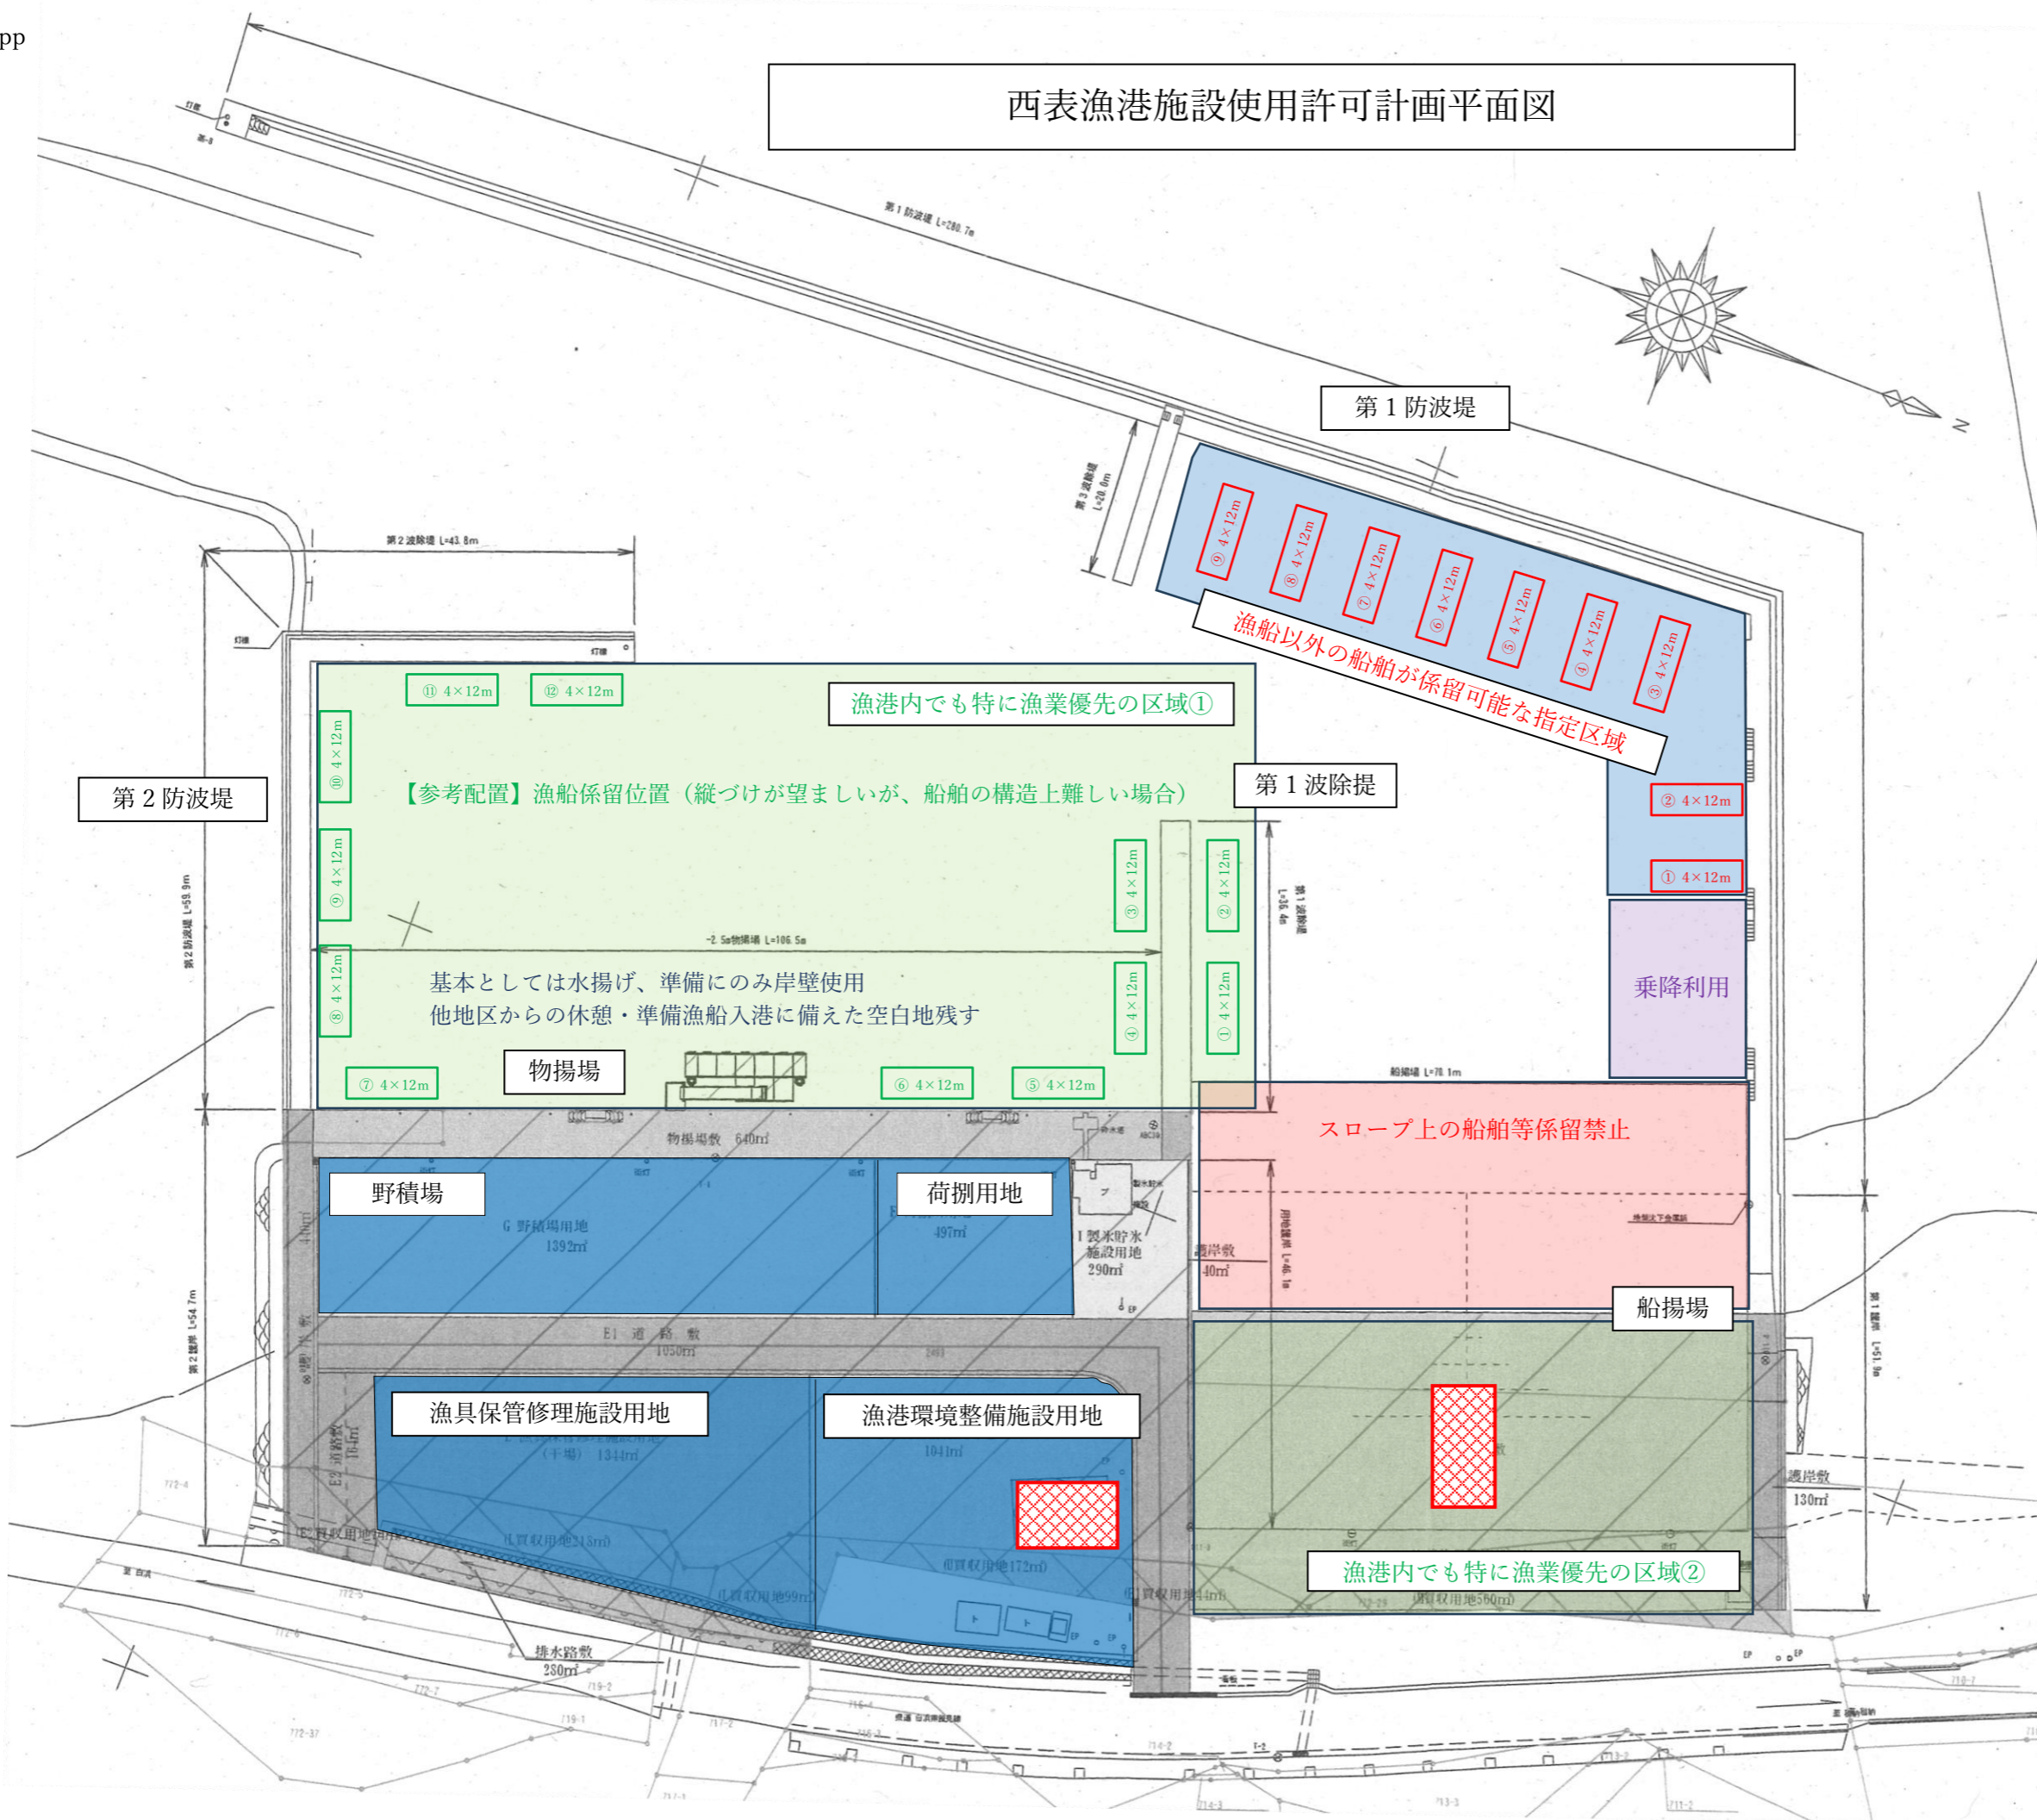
pp

西表漁港施設使用許可計画平面図

第1防波堤 L=280.7m

第１防波堤

第3波除堤 L=20.0m

第2波除堤 L=43.8m

⑨ 4×12m
⑧ 4×12m
⑦ 4×12m
⑥ 4×12m
⑤ 4×12m
④ 4×12m
③ 4×12m

漁船以外の船舶が係留可能な指定区域

② 4×12m
① 4×12m

⑪ 4×12m
⑫ 4×12m

漁港内でも特に漁業優先の区域①

第２防波堤

⑩ 4×12m

【参考配置】漁船係留位置（縦づけが望ましいが、船舶の構造上難しい場合）

第１波除提

⑨ 4×12m
③ 4×12m
② 4×12m

第2防波堤 L=59.9m

第1波除堤 L=36.4m

-2.5m物揚場 L=106.5m

⑧ 4×12m
④ 4×12m
① 4×12m

基本としては水揚げ、準備にのみ岸壁使用
他地区からの休憩・準備漁船入港に備えた空白地残す

乗降利用

物揚場

⑦ 4×12m
⑥ 4×12m
⑤ 4×12m

船揚場 L=78.1m

物揚場敷 640㎡

スロープ上の船舶等係留禁止

野積場

荷捌用地

G 野積場用地 1392㎡

497㎡

I 製氷貯氷施設用地 290㎡

護岸敷 40㎡

船揚場

E1 道路敷 1050㎡

第2護岸 L=54.7m

第1護岸 L=51.9m

漁具保管修理施設用地

漁港環境整備施設用地

1041㎡

E2 道路敷 104㎡

護岸敷 130㎡

漁港内でも特に漁業優先の区域②

排水路敷 280㎡